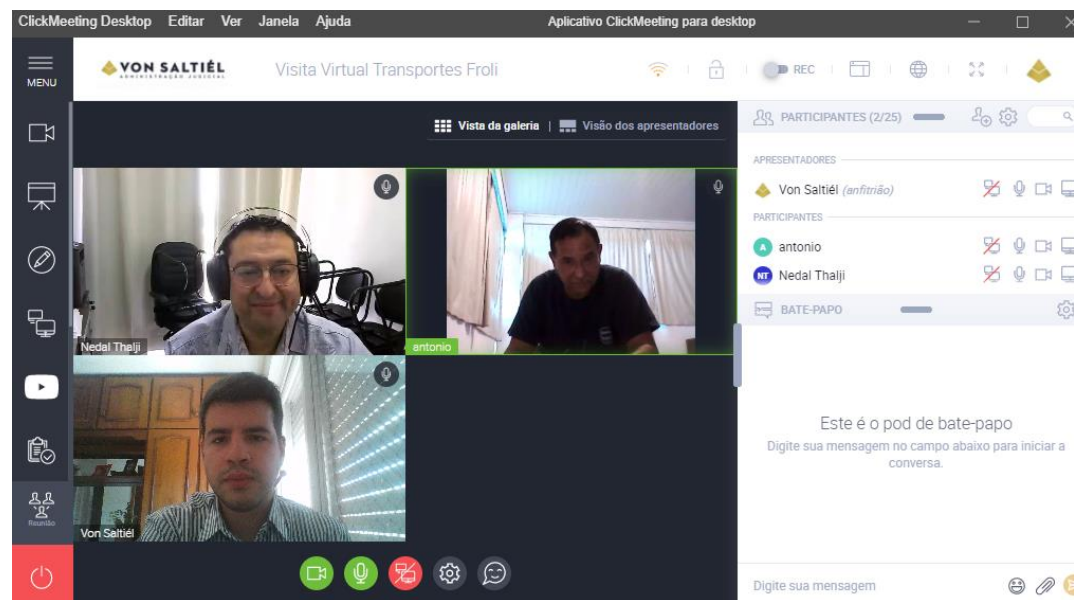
ClickMeeting Desktop Editar Ver Janela Ajuda

Aplicativo ClickMeeting para desktop

MENU

VON SALTIÉL
ADMINISTRAÇÃO JUDICIAL

Visita Virtual Transportes Froli

REC

Vista da galeria | Visão dos apresentadores

Nedal Thalji

antonio

Von Saltiél

Reunião

PARTICIPANTES (2/25)

APRESENTADORES

Von Saltiél (anfitrião)

PARTICIPANTES

A antonio

NT Nedal Thalji

BATE-PAPO

Este é o pod de bate-papo

Digite sua mensagem no campo abaixo para iniciar a conversa.

Digite sua mensagem